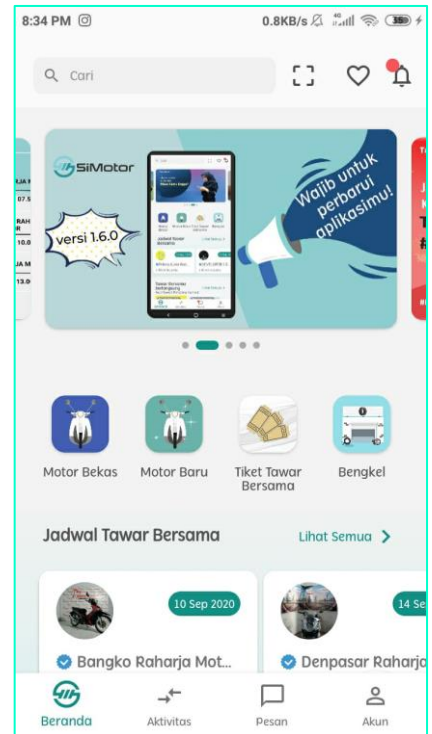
8:34 PM
0.8KB/s
Cari
SiMotor
versi 1.6.0
Wajib untuk perbarui aplikasimu!
Motor Bekas
Motor Baru
Tiket Tawar Bersama
Bengkel
Jadwal Tawar Bersama
Lihat Semua
10 Sep 2020
14 Se
Bangko Raharja Mot...
Denpasar Raharja
Beranda
Aktivitas
Pesan
Akun